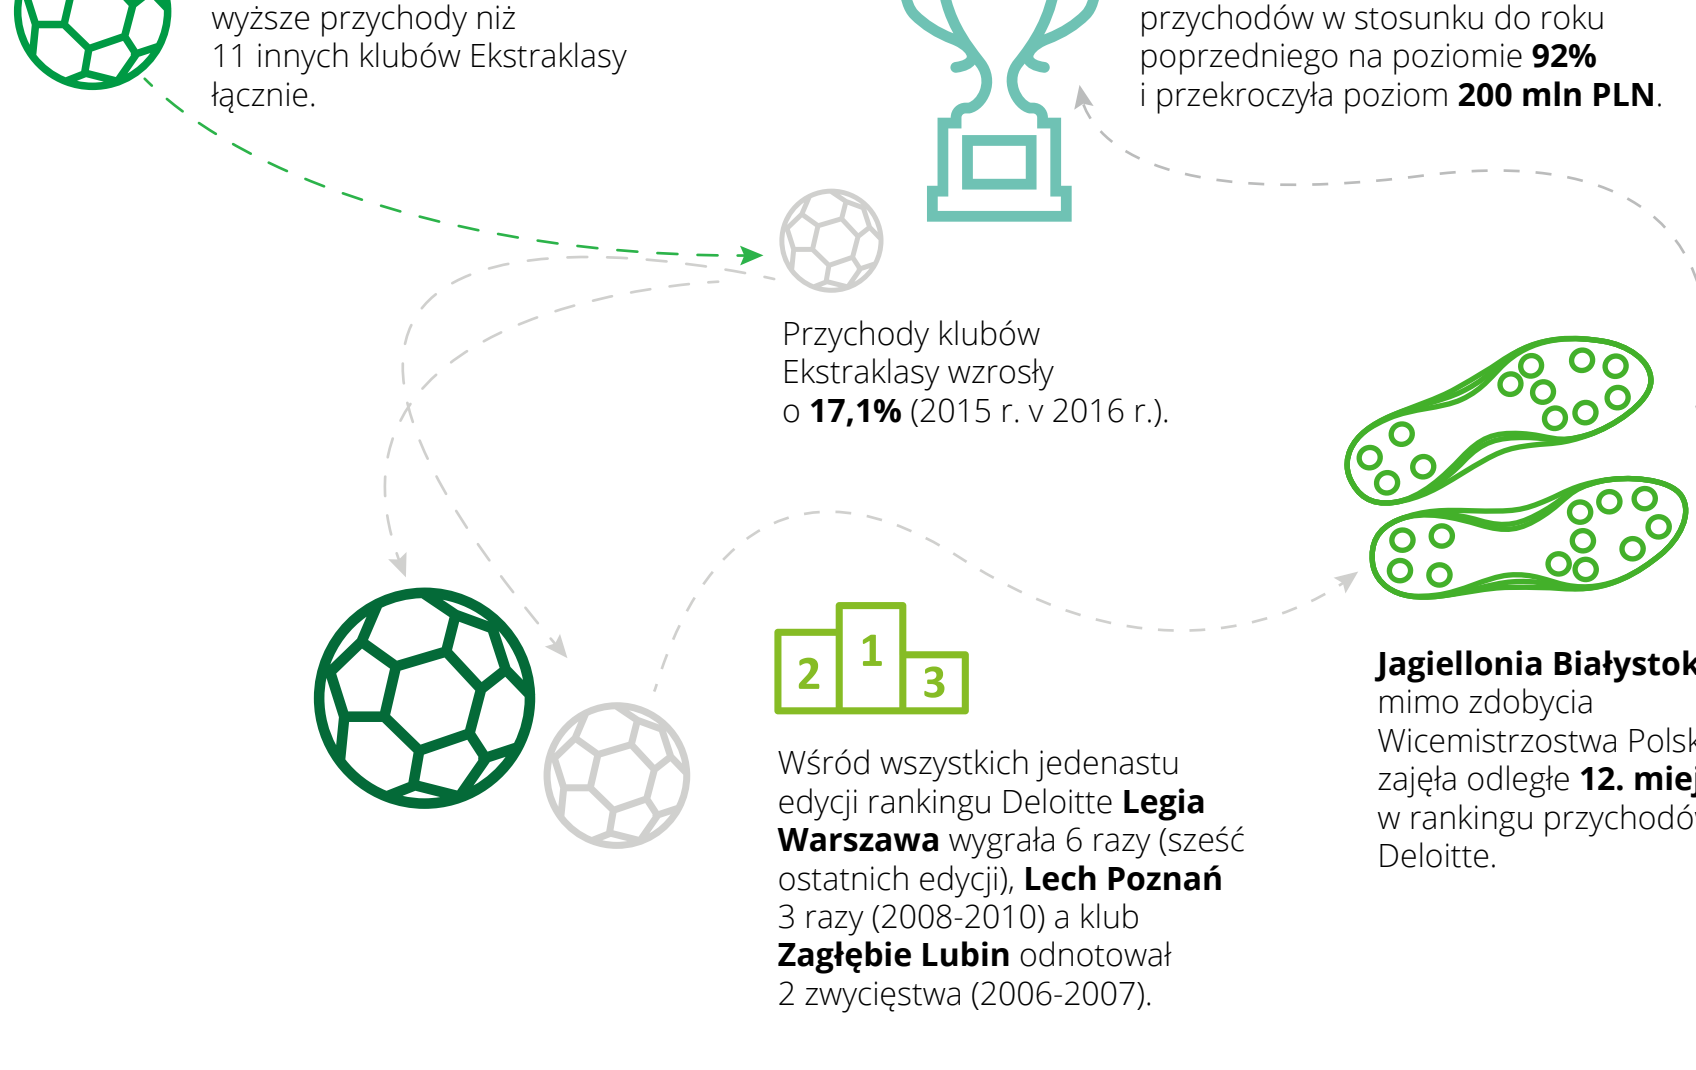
wyższe przychody niż 11 innych klubów Ekstraklasy łącznie.

przychodów w stosunku do roku poprzedniego na poziomie **92%** i przekroczyła poziom **200 mln PLN**.

Przychody klubów Ekstraklasy wzrosły o **17,1%** (2015 r. v 2016 r.).

2 1 3

Wśród wszystkich jedenastu edycji rankingu Deloitte **Legia Warszawa** wygrała 6 razy (sześć ostatnich edycji), **Lech Poznań** 3 razy (2008-2010) a klub **Zagłębie Lubin** odnotował 2 zwycięstwa (2006-2007).

**Jagiellonia Białystok** mimo zdobycia Wicemistrzostwa Polsk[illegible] zajęła odległe **12. miej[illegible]** w rankingu przychodó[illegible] Deloitte.